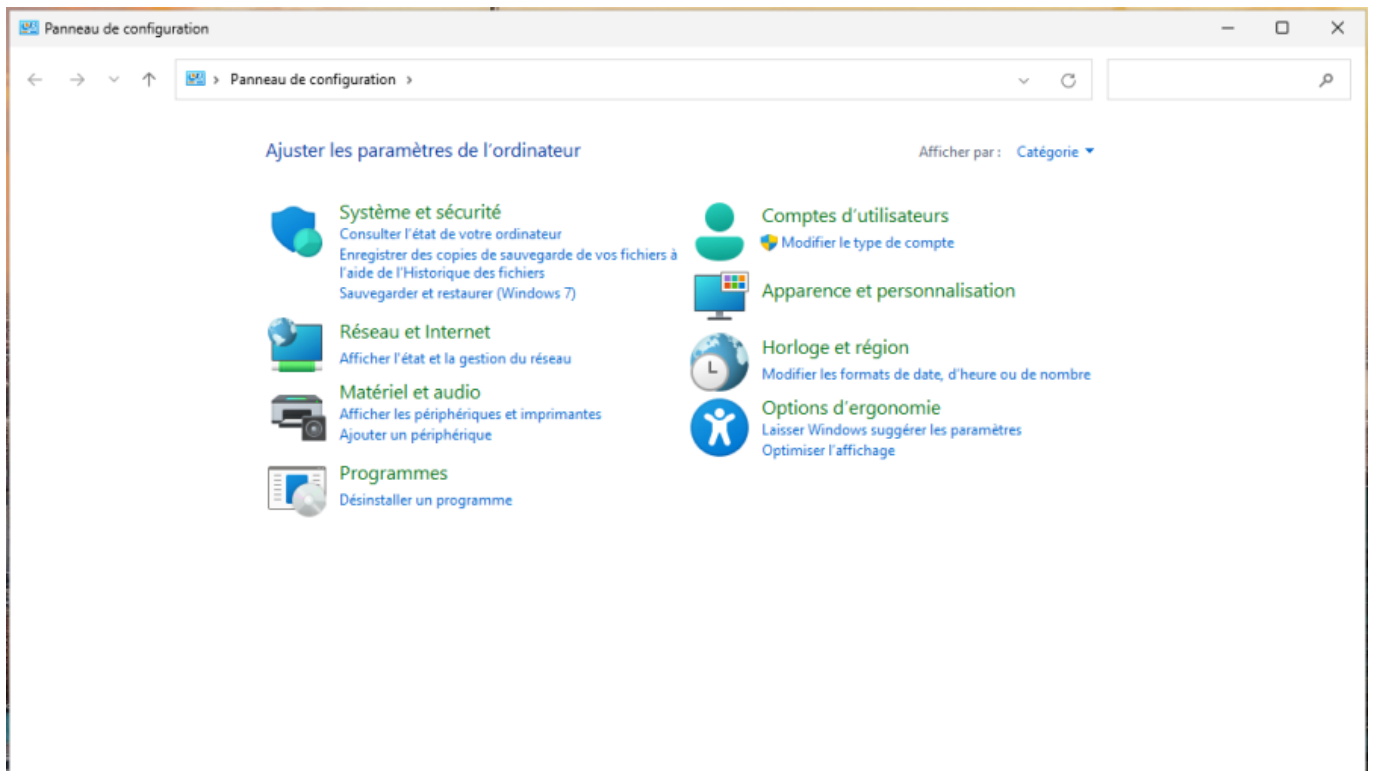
Panneau de configuration

Panneau de configuration >

Ajuster les paramètres de l'ordinateur

Afficher par : Catégorie

Système et sécurité
Consulter l'état de votre ordinateur
Enregistrer des copies de sauvegarde de vos fichiers à l'aide de l'Historique des fichiers
Sauvegarder et restaurer (Windows 7)

Réseau et Internet
Afficher l'état et la gestion du réseau

Matériel et audio
Afficher les périphériques et imprimantes
Ajouter un périphérique

Programmes
Désinstaller un programme

Comptes d'utilisateurs
Modifier le type de compte

Apparence et personnalisation

Horloge et région
Modifier les formats de date, d'heure ou de nombre

Options d'ergonomie
Laisser Windows suggérer les paramètres
Optimiser l'affichage